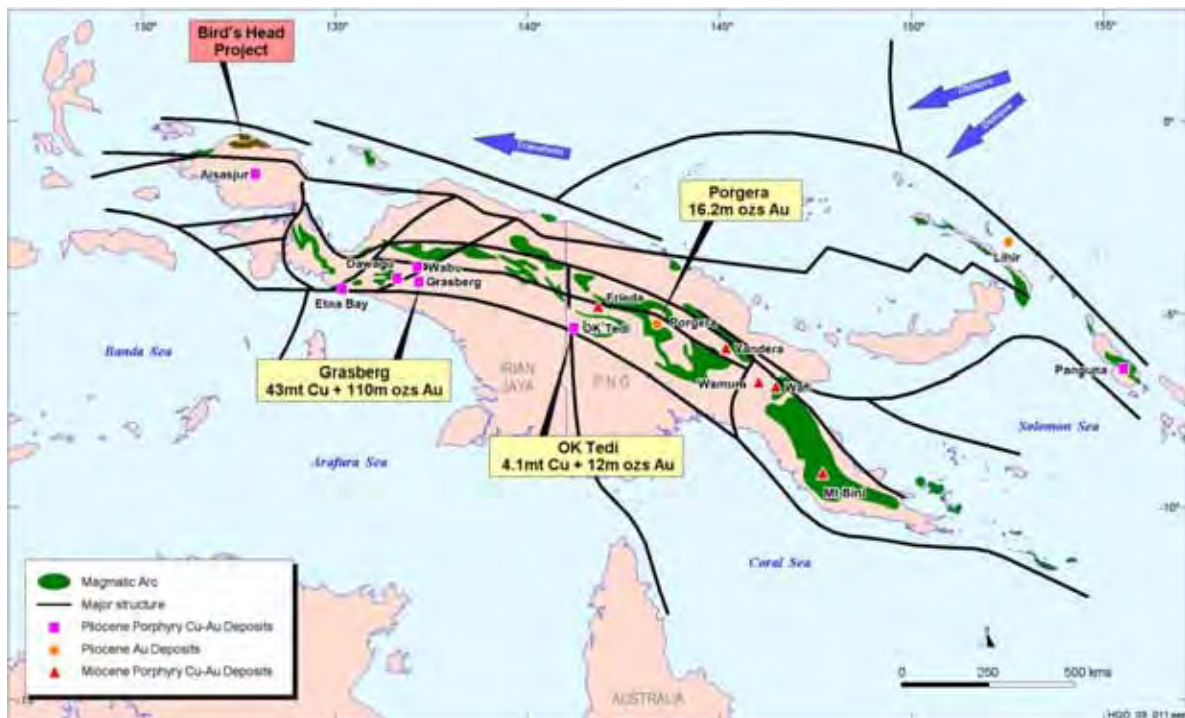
130°
135°
140°
145°
150°
155°

Bird's Head Project

Aisasjur

Dawagu
Wabu
Grasberg
Etna Bay

Grasberg
43mt Cu + 110m ozs Au

Porgera
16.2m ozs Au

Frieda
Porgera
OK Tedi
Kandera
Wamum
Wau
Mt Bini

OK Tedi
4.1mt Cu + 12m ozs Au

IRIAN JAYA
PNG

Lihir
Panguna

Banda Sea
Arafura Sea
Coral Sea
Solomon Sea

5°
-5°
-10°

Magmatic Arc
Major structure
Pliocene Porphyry Cu-Au Deposits
Pliocene Au Deposits
Miocene Porphyry Cu-Au Deposits

0
250
500 kms

AUSTRALIA